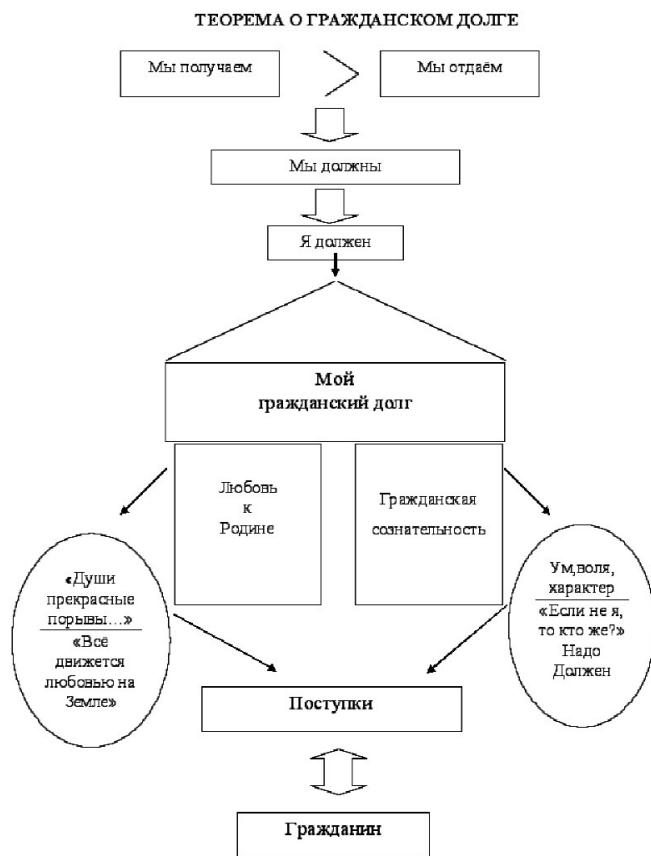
ТЕОРЕМА О ГРАЖДАНСКОМ ДОЛГЕ

Мы получаем

>

Мы отдаём

Мы должны

Я должен

Мой гражданский долг

Любовь к Родине

Гражданская сознательность

«Души прекрасные порывы…»

«Всё движется любовью на Земле»

Ум,воля, характер

«Если не я, то кто же?»

Надо

Должен

Поступки

Гражданин